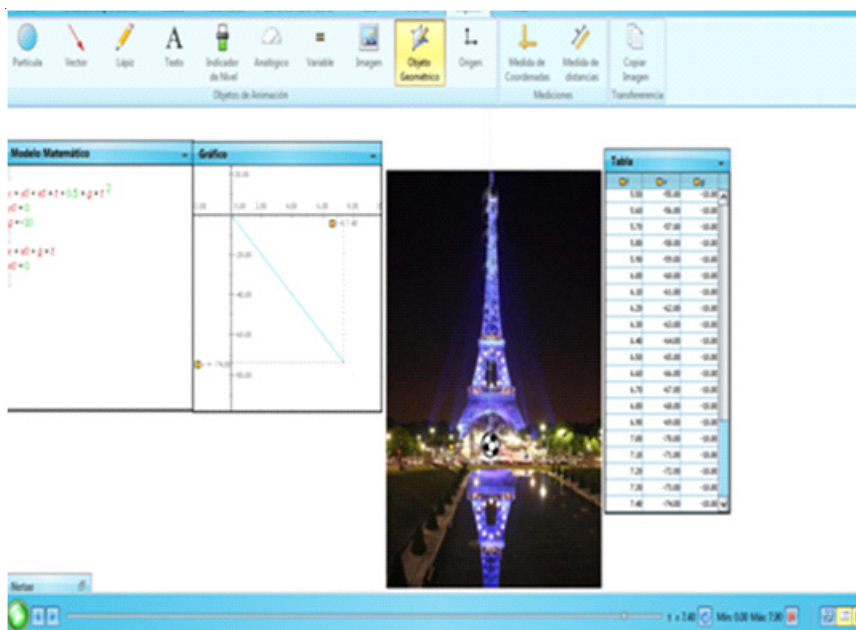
Partícula Vector Lápiz Texto Indicador de Nivel Analógico Variable Imagen Objeto Geométrico Origen
Objetos de Animación
Medida de Coordenadas Medida de distancias
Mediciones
Copiar Imagen
Transferencia

Modelo Matemático

Gráfico

Tabla

Notas

t = 7.40 Mín 0.00 Máx 7.90